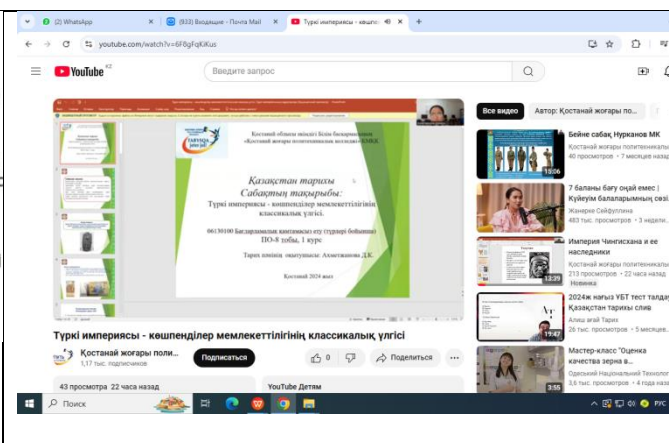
(2) WhatsApp
(932) Входящие - Почта Mail
Түркі империясы - көшп
youtube.com/watch?v=6F8gFqKiKus
YouTube KZ
Введите запрос

Қостанай облысы әкімдігі білім басқармасының «Қостанай жоғары политехникалық колледжі» КМҚК

Қазақстан тарихы
Сабақтың тақырыбы:
Түркі империясы - көшпенділер мемлекеттілігінің классикалық үлгісі.

06130100 Бағдарламалық қамтамасыз ету (түрлері бойынша)
ПО-8 тобы, 1 курс

Тарих пәнінің оқытушысы: Ахметжанова Д.К.

Қостанай 2024 жыл

Түркі империясы - көшпенділер мемлекеттілігінің классикалық үлгісі
Қостанай жоғары поли...
1,17 тыс. подписчиков
Подписаться
0
Поделиться
43 просмотра 22 часа назад
YouTube Детям

Все видео
Автор: Қостанай жоғары по...
Бейне сабақ Нурканов МК
Қостанай жоғары политехника...
40 просмотров • 7 месяцев назад
13:06
7 баланы бағу оңай емес | Күйеуім балаларымның әкесі.
Жанерке Сейфуллина
483 тыс. просмотров • 3 недели...
Империя Чингисхана и ее наследники
Қостанай жоғары политехника...
213 просмотров • 22 часа назад
Новинка
12:29
2024ж жағыз ҰБТ тест талдау Қазақстан тарихы слив
Алиш ағай Тарих
26 тыс. просмотров • 5 месяце...
19:47
Мастер-класс "Оценка качества зерна в...
Одесский Национальный Технол...
3,6 тыс. просмотров • 4 года наз...
3:55
Поиск
РУС